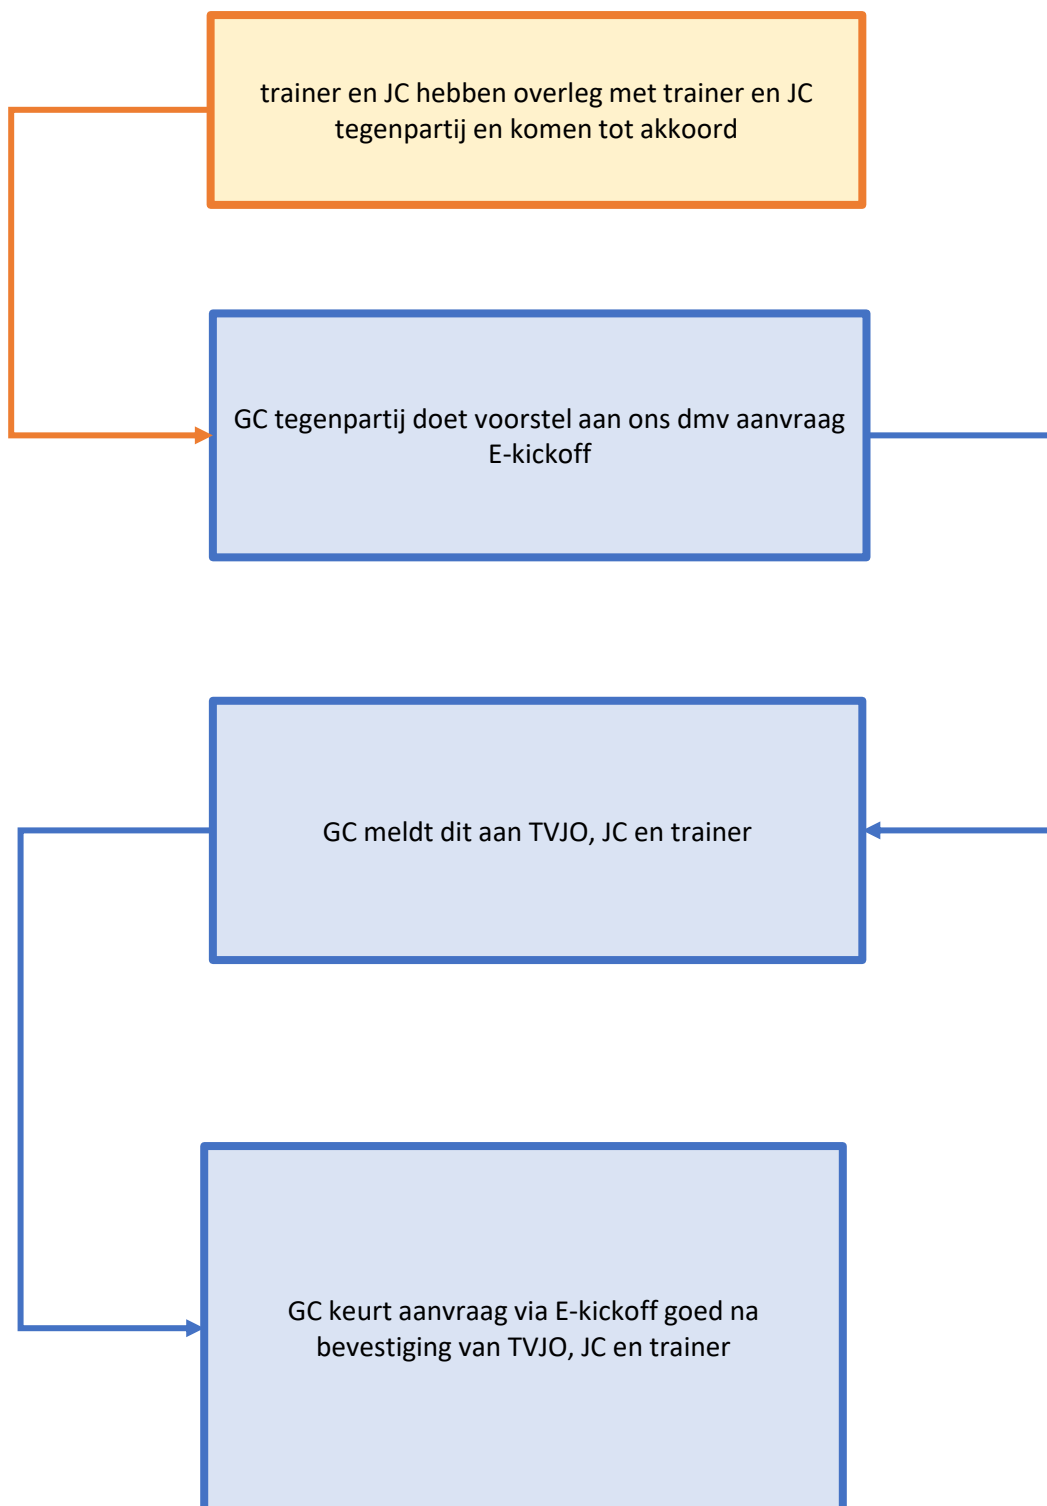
trainer en JC hebben overleg met trainer en JC tegenpartij en komen tot akkoord

GC tegenpartij doet voorstel aan ons dmv aanvraag E-kickoff

GC meldt dit aan TVJO, JC en trainer

GC keurt aanvraag via E-kickoff goed na bevestiging van TVJO, JC en trainer